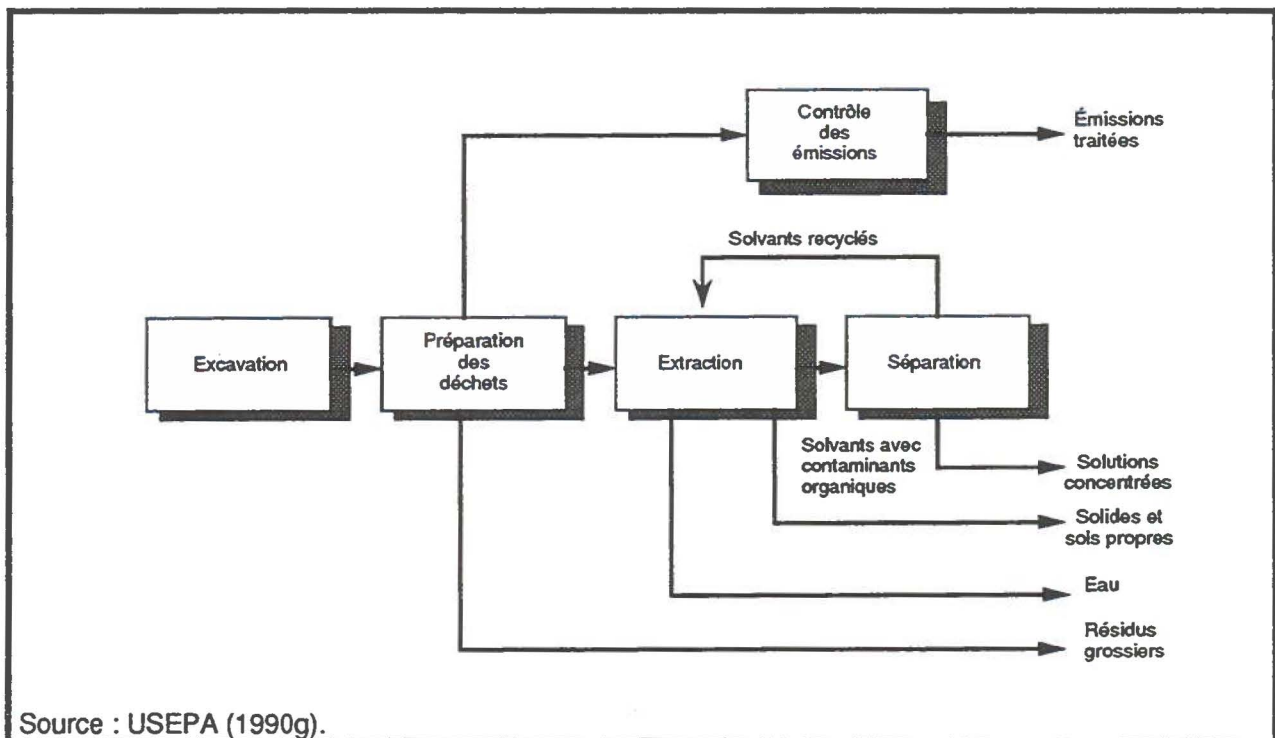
Contrôle des émissions

Émissions traitées

Solvants recyclés

Excavation

Préparation des déchets

Extraction

Séparation

Solvants avec contaminants organiques

Solutions concentrées

Solides et sols propres

Eau

Résidus grossiers

Source : USEPA (1990g).